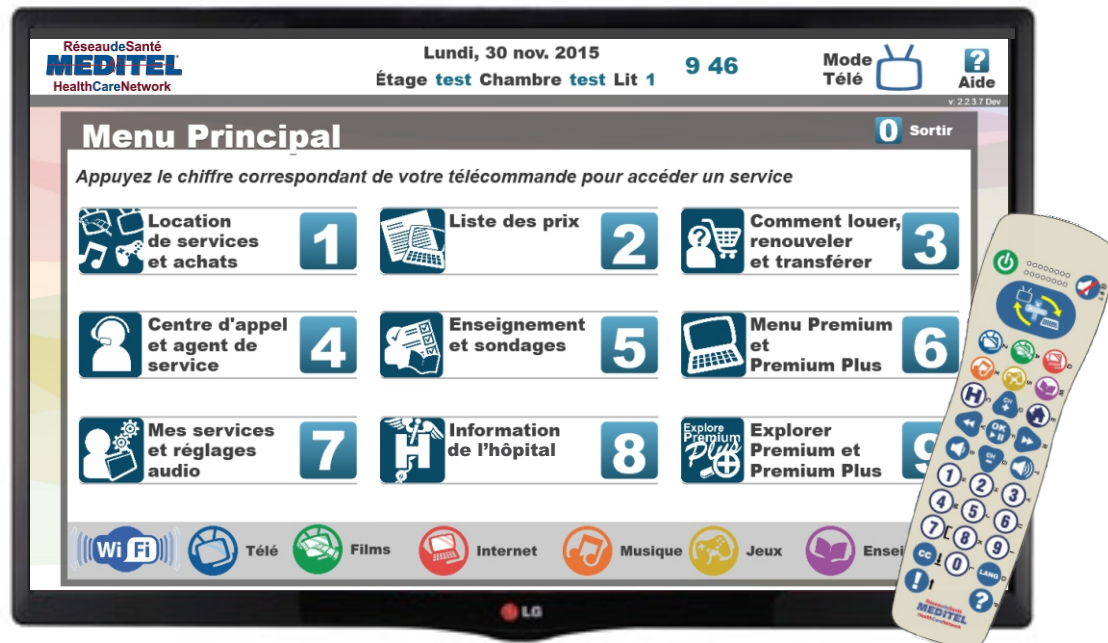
RéseaudeSanté
MEDITEL
HealthCareNetwork

Lundi, 30 nov. 2015
Étage test Chambre test Lit 1

9 46

Mode Télé

?
Aide

v: 2.2.3.7 Dev

Menu Principal

0 Sortir

Appuyez le chiffre correspondant de votre télécommande pour accéder un service

Location de services et achats 1

Liste des prix 2

Comment louer, renouveler et transférer 3

Centre d'appel et agent de service 4

Enseignement et sondages 5

Menu Premium et Premium Plus 6

Mes services et réglages audio 7

Information de l'hôpital 8

Explore Premium Plus

Explorer Premium et Premium Plus 9

Wi Fi

Télé

Films

Internet

Musique

Jeux

Ensei

H

OK

CH

1 2 3 4 5 6 7 8 9 0

CC

LANG

?

!

MEDITEL

LG